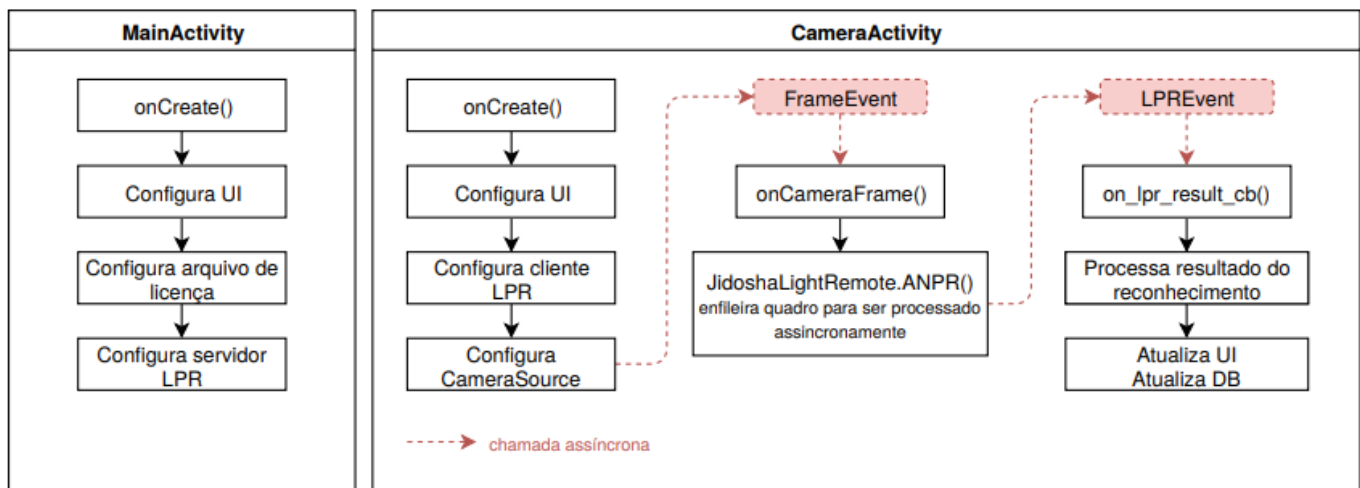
MainActivity

onCreate()

Configura UI

Configura arquivo de licença

Configura servidor LPR

CameraActivity

onCreate()

Configura UI

Configura cliente LPR

Configura CameraSource

FrameEvent

onCameraFrame()

JidoshaLightRemote.ANPR()
enfileira quadro para ser processado assincronamente

LPREvent

on_lpr_result_cb()

Processa resultado do reconhecimento

Atualiza UI
Atualiza DB

chamada assíncrona